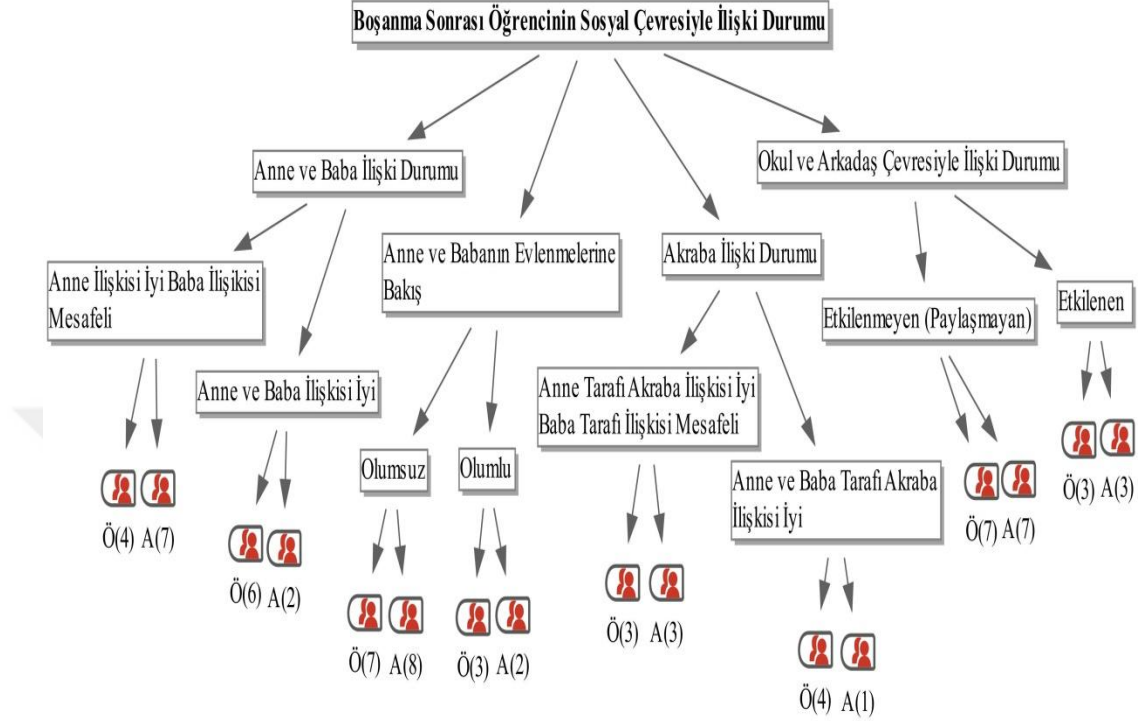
Boşanma Sonrası Öğrencinin Sosyal Çevresiyle İlişki Durumu

Anne ve Baba İlişki Durumu

Anne ve Babanın Evlenmelerine Bakış

Akraba İlişki Durumu

Okul ve Arkadaş Çevresiyle İlişki Durumu

Anne İlişkisi İyi Baba İlişikisi Mesafeli

Ö(4) A(7)

Anne ve Baba İlişkisi İyi

Ö(6) A(2)

Olumsuz

Ö(7) A(8)

Olumlu

Ö(3) A(2)

Anne Tarafı Akraba İlişkisi İyi Baba Tarafı İlişkisi Mesafeli

Ö(3) A(3)

Anne ve Baba Tarafı Akraba İlişkisi İyi

Ö(4) A(1)

Etkilenmeyen (Paylaşmayan)

Ö(7) A(7)

Etkilenen

Ö(3) A(3)